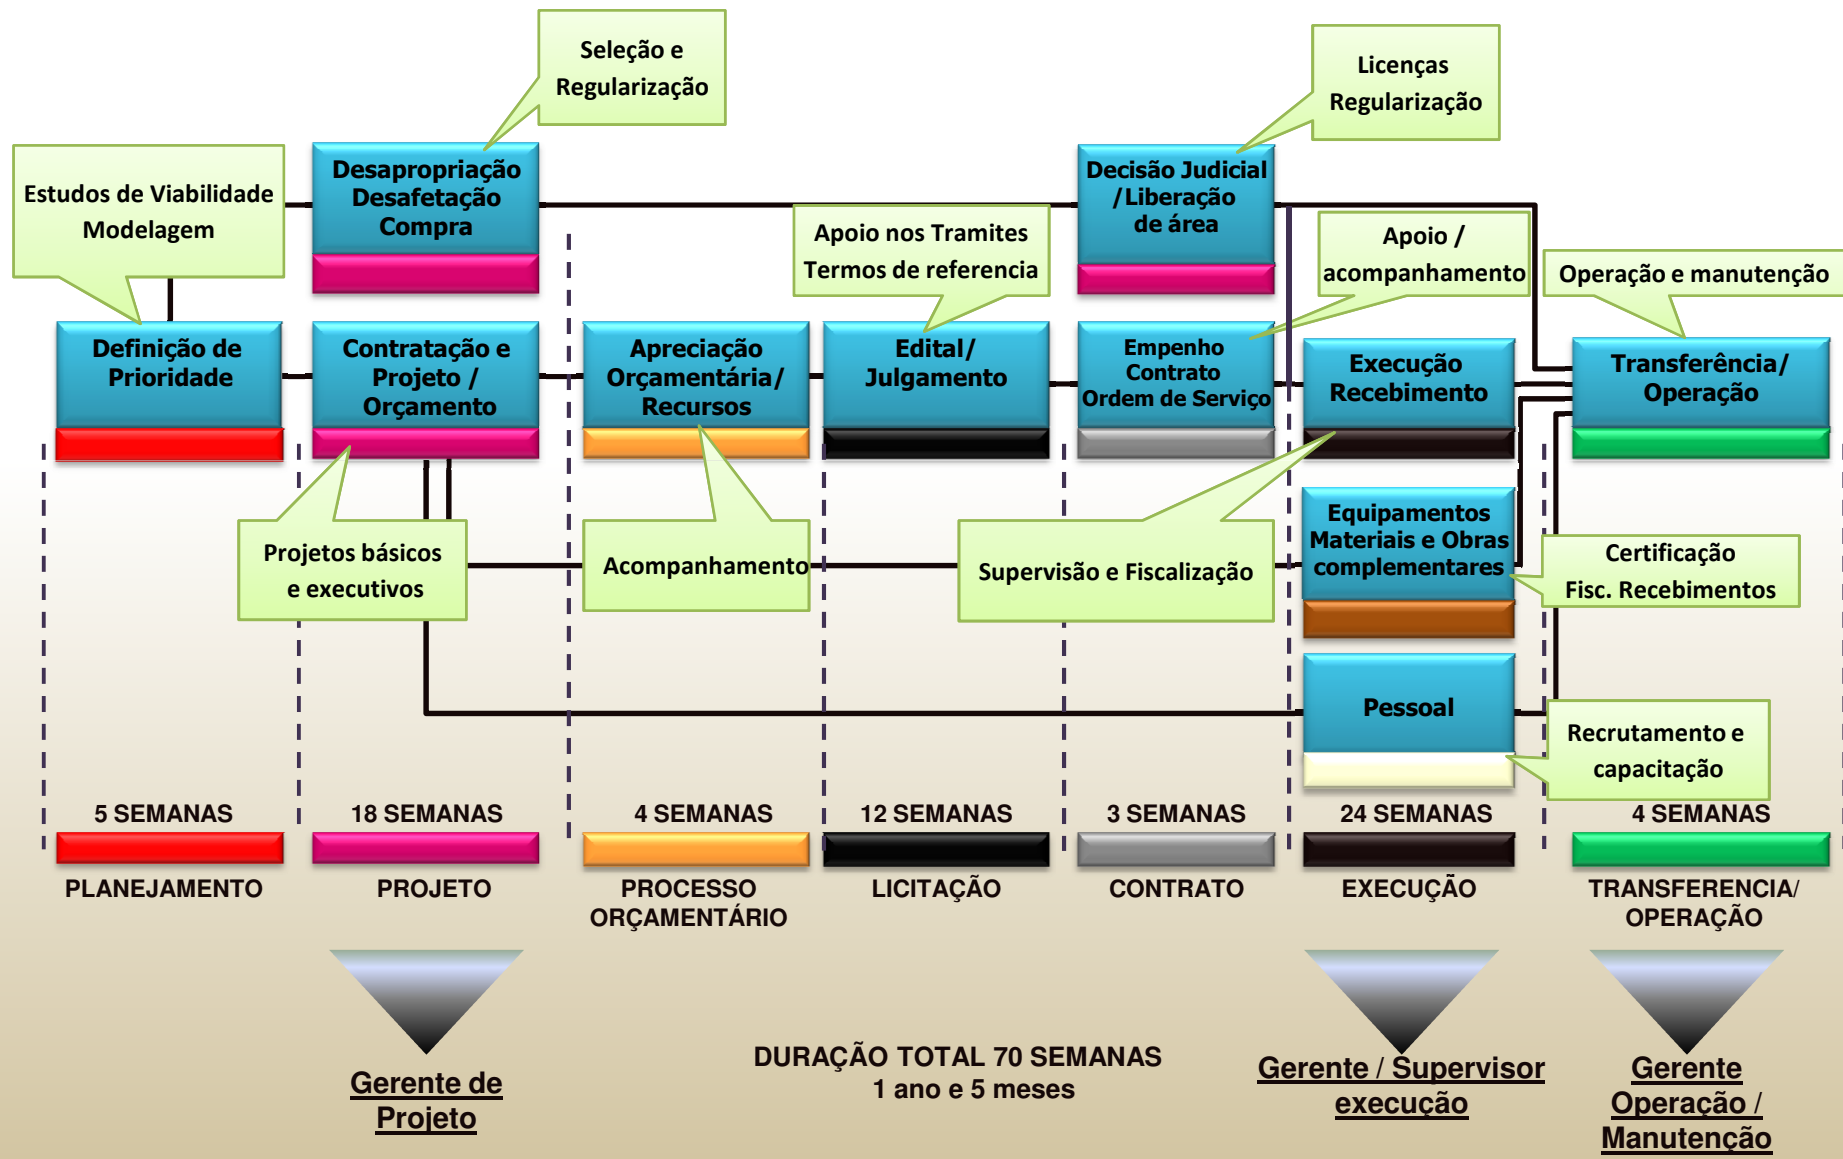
Seleção e Regularização

Licenças Regularização

Estudos de Viabilidade Modelagem

Desapropriação Desafetação Compra

Decisão Judicial / Liberação de área

Apoio nos Tramites Termos de referencia

Apoio / acompanhamento

Operação e manutenção

Definição de Prioridade

Contratação e Projeto / Orçamento

Apreciação Orçamentária/ Recursos

Edital/ Julgamento

Empenho Contrato Ordem de Serviço

Execução Recebimento

Transferência/ Operação

Equipamentos Materiais e Obras complementares

Projetos básicos e executivos

Acompanhamento

Supervisão e Fiscalização

Certificação Fisc. Recebimentos

Pessoal

Recrutamento e capacitação

| 5 SEMANAS | 18 SEMANAS | 4 SEMANAS | 12 SEMANAS | 3 SEMANAS | 24 SEMANAS | 4 SEMANAS |
|---|---|---|---|---|---|---|
| PLANEJAMENTO | PROJETO | PROCESSO ORÇAMENTÁRIO | LICITAÇÃO | CONTRATO | EXECUÇÃO | TRANSFERENCIA/ OPERAÇÃO |

Gerente de Projeto

DURAÇÃO TOTAL 70 SEMANAS
1 ano e 5 meses

Gerente / Supervisor execução

Gerente Operação / Manutenção